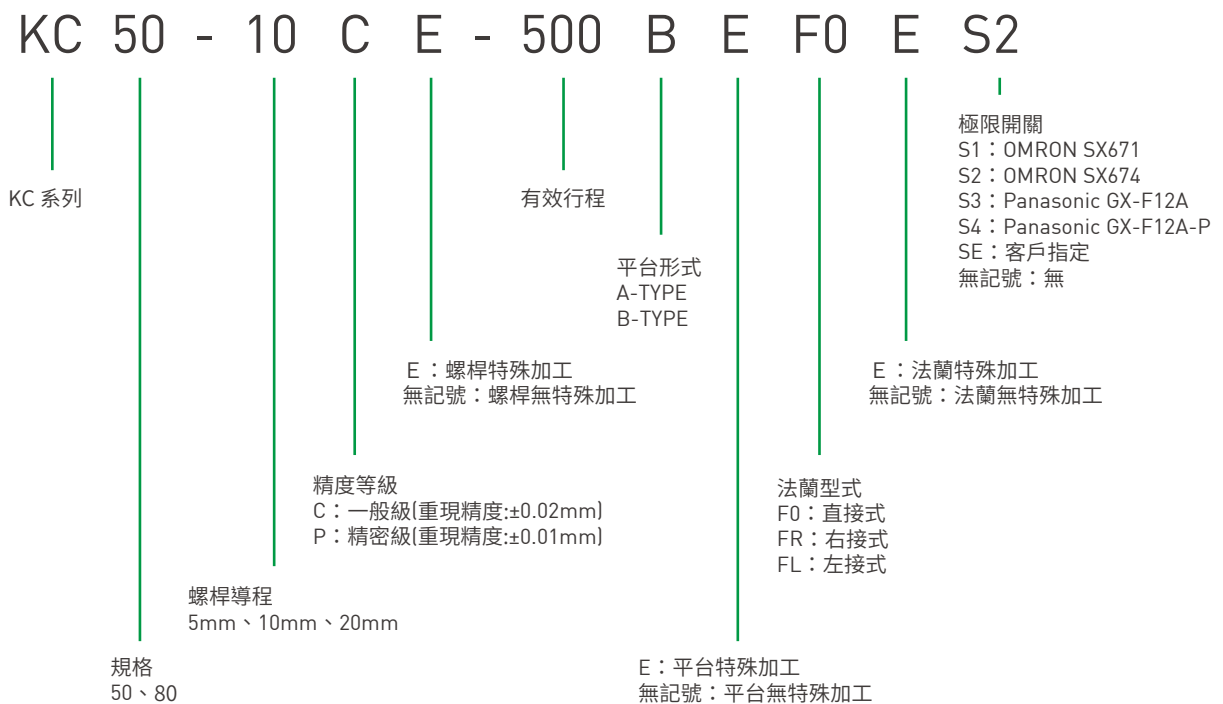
KC 50 - 10 C E - 500 B E F0 E S2

極限開關
S1：OMRON SX671
S2：OMRON SX674
S3：Panasonic GX-F12A
S4：Panasonic GX-F12A-P
SE：客戶指定
無記號：無

KC 系列

有效行程

平台形式
A-TYPE
B-TYPE

E：法蘭特殊加工
無記號：法蘭無特殊加工

E：螺桿特殊加工
無記號：螺桿無特殊加工

精度等級
C：一般級(重現精度:±0.02mm)
P：精密級(重現精度:±0.01mm)

法蘭型式
F0：直接式
FR：右接式
FL：左接式

螺桿導程
5mm、10mm、20mm

規格
50、80

E：平台特殊加工
無記號：平台無特殊加工